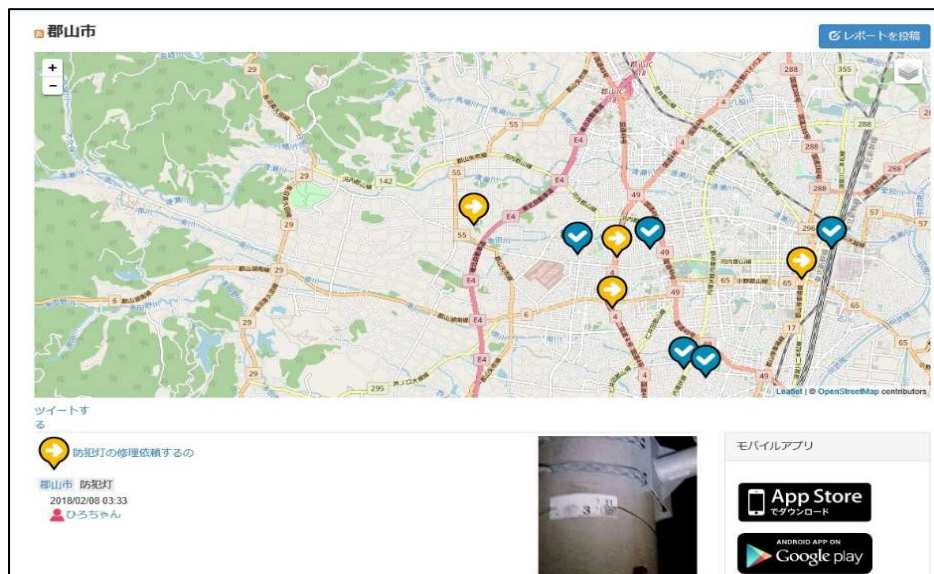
郡山市

レポートを投稿

+
−

288
355
29
55
E4
142
29
55
49
4
288
29
6
E4
4
49
65
57
E4
65
17
65
E4
295
49
6

Leaflet | © OpenStreetMap contributors

ツイートする

防犯灯の修理依頼するの

郡山市 防犯灯
2018/02/08 03:33
ひろちゃん

モバイルアプリ

App Store でダウンロード

ANDROID APP ON Google play